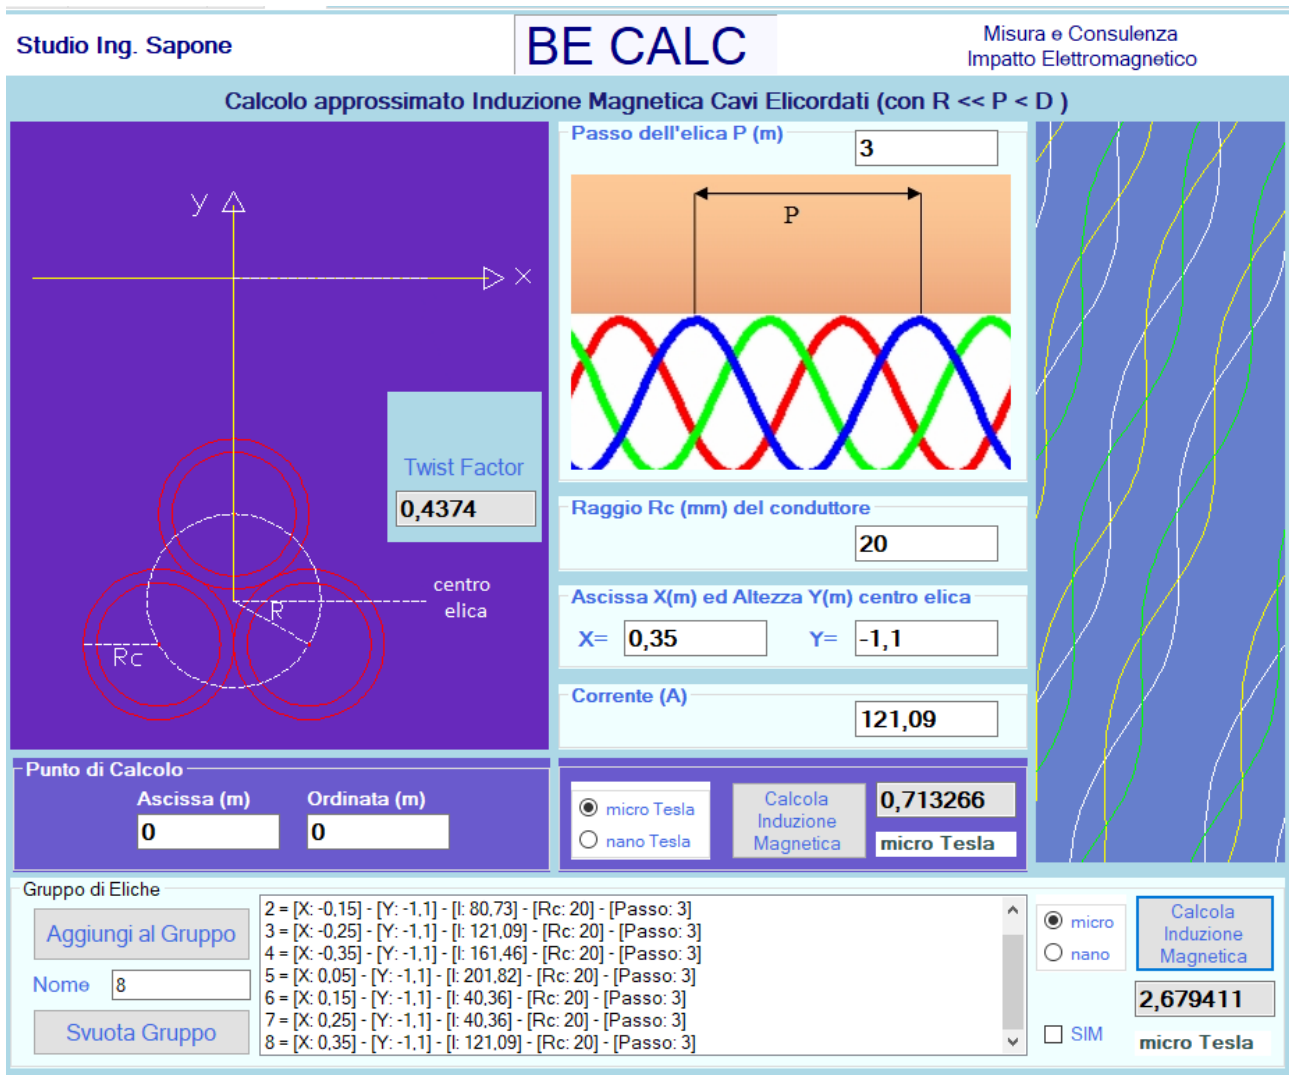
Studio Ing. Sapone

BE CALC

Misura e Consulenza
Impatto Elettromagnetico

Calcolo approssimato Induzione Magnetica Cavi Elicordati (con R << P < D )

y
x
R
Rc
centro
elica

Twist Factor
0,4374

Passo dell'elica P (m)
3

P

Raggio Rc (mm) del conduttore
20

Ascissa X(m) ed Altezza Y(m) centro elica
X= 0,35
Y= -1,1

Corrente (A)
121,09

Punto di Calcolo
Ascissa (m)
0
Ordinata (m)
0

micro Tesla
nano Tesla

Calcola Induzione Magnetica

0,713266
micro Tesla

Gruppo di Eliche

Aggiungi al Gruppo
Nome 8
Svuota Gruppo

2 = [X: -0,15] - [Y: -1,1] - [I: 80,73] - [Rc: 20] - [Passo: 3]
3 = [X: -0,25] - [Y: -1,1] - [I: 121,09] - [Rc: 20] - [Passo: 3]
4 = [X: -0,35] - [Y: -1,1] - [I: 161,46] - [Rc: 20] - [Passo: 3]
5 = [X: 0,05] - [Y: -1,1] - [I: 201,82] - [Rc: 20] - [Passo: 3]
6 = [X: 0,15] - [Y: -1,1] - [I: 40,36] - [Rc: 20] - [Passo: 3]
7 = [X: 0,25] - [Y: -1,1] - [I: 40,36] - [Rc: 20] - [Passo: 3]
8 = [X: 0,35] - [Y: -1,1] - [I: 121,09] - [Rc: 20] - [Passo: 3]

micro
nano

Calcola Induzione Magnetica

2,679411

SIM
micro Tesla